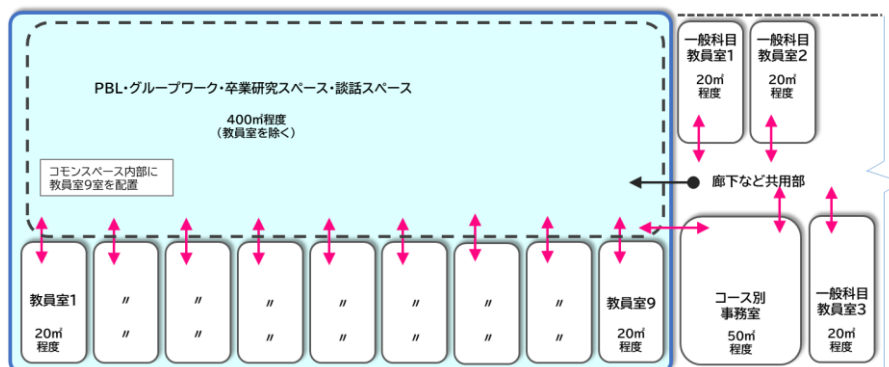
PBL・グループワーク・卒業研究スペース・談話スペース

400㎡程度
（教員室を除く）

コモンスペース内部に
教員室9室を配置

一般科目
教員室1
20㎡
程度

一般科目
教員室2
20㎡
程度

廊下など共用部

教員室1
20㎡
程度

〃
〃

〃
〃

〃
〃

〃
〃

〃
〃

〃
〃

〃
〃

教員室9
20㎡
程度

コース別
事務室
50㎡
程度

一般科目
教員室3
20㎡
程度